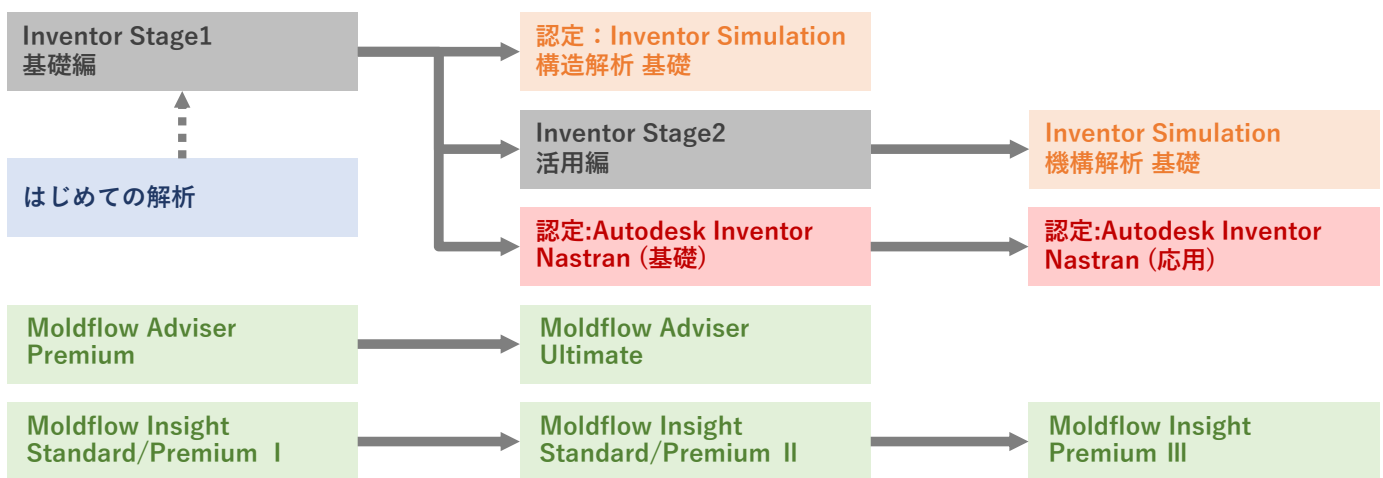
Inventor Stage1
基礎編

認定：Inventor Simulation
構造解析 基礎

はじめての解析

Inventor Stage2
活用編

Inventor Simulation
機構解析 基礎

認定:Autodesk Inventor Nastran (基礎)

認定:Autodesk Inventor Nastran (応用)

Moldflow Adviser Premium

Moldflow Adviser Ultimate

Moldflow Insight Standard/Premium Ⅰ

Moldflow Insight Standard/Premium Ⅱ

Moldflow Insight Premium Ⅲ